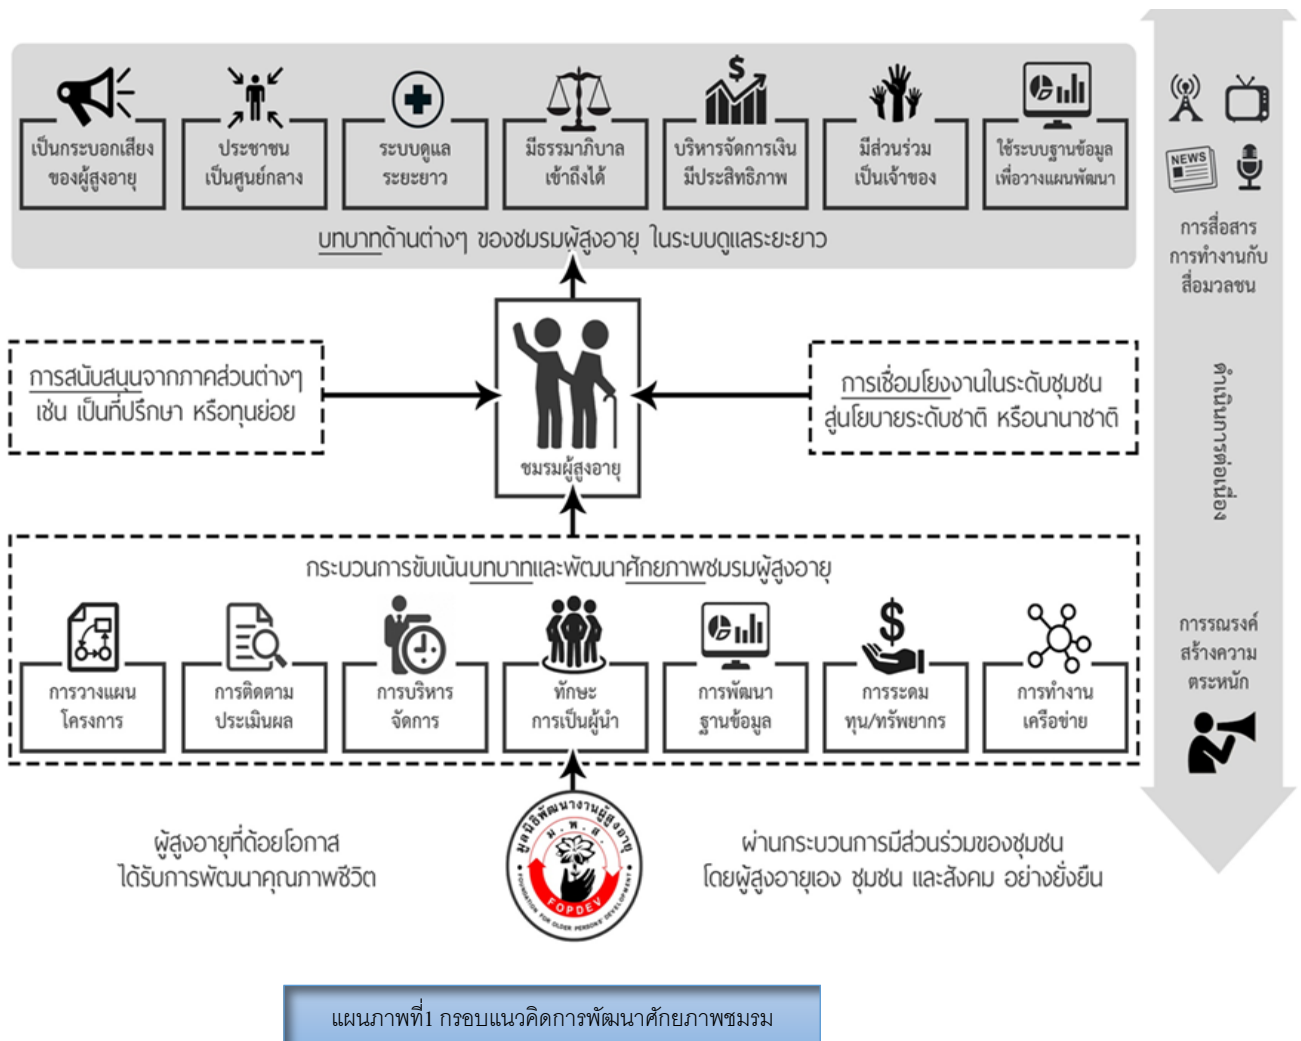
เป็นกระบอกเสียงของผู้สูงอายุ

ประชาชนเป็นศูนย์กลาง

ระบบดูแลระยะยาว

มีธรรมาภิบาลเข้าถึงได้

บริหารจัดการเงินมีประสิทธิภาพ

มีส่วนร่วมเป็นเจ้าของ

ใช้ระบบฐานข้อมูลเพื่อวางแผนพัฒนา

บทบาทด้านต่างๆ ของชมรมผู้สูงอายุ ในระบบดูแลระยะยาว

NEWS

การสื่อสาร การทำงานกับสื่อมวลชน

การสนับสนุนจากภาคส่วนต่างๆ เช่น เป็นที่ปรึกษา หรือทุนย่อย

ชมรมผู้สูงอายุ

การเชื่อมโยงงานในระดับชุมชน สู่นโยบายระดับชาติ หรือนานาชาติ

ดำเนินการต่อเนื่อง

กระบวนการขับเน้นบทบาทและพัฒนาศักยภาพชมรมผู้สูงอายุ

การวางแผนโครงการ

การติดตามประเมินผล

การบริหารจัดการ

ทักษะการเป็นผู้นำ

การพัฒนาฐานข้อมูล

การระดมทุน/ทรัพยากร

การทำงานเครือข่าย

การรณรงค์สร้างความตระหนัก

ผู้สูงอายุที่ด้อยโอกาส ได้รับการพัฒนาคุณภาพชีวิต

มูลนิธิพัฒนางานผู้สูงอายุ
ม.พ.ส.
FOPDEV
FOUNDATION FOR OLDER PERSONS' DEVELOPMENT

ผ่านกระบวนการมีส่วนร่วมของชุมชน โดยผู้สูงอายุเอง ชุมชน และสังคม อย่างยั่งยืน

แผนภาพที่1 กรอบแนวคิดการพัฒนาศักยภาพชมรม